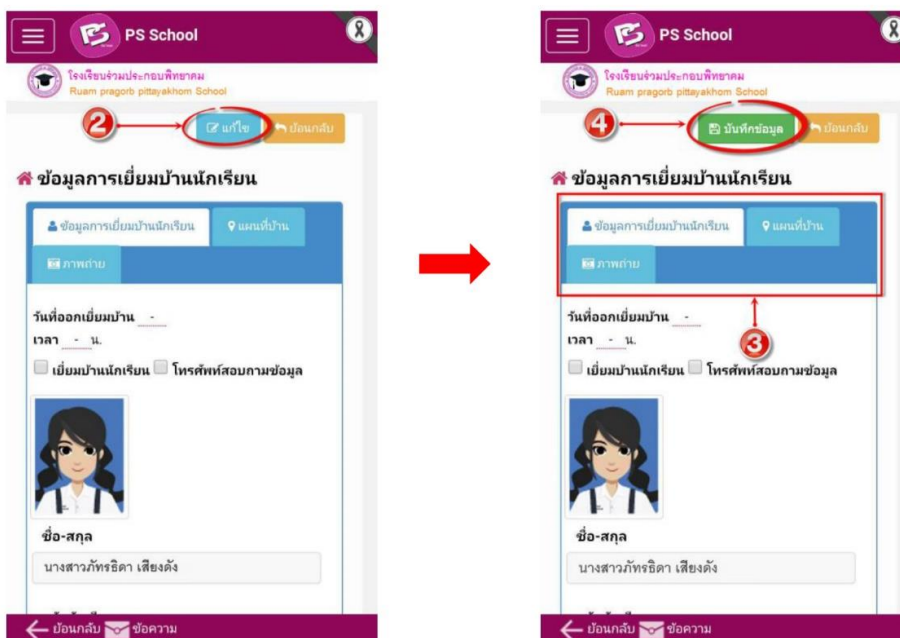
PS School

โรงเรียนร่วมประกอบพิทยาคม
Ruam pragorb pittayakhom School

2

แก้ไข

ย้อนกลับ

ข้อมูลการเยี่ยมบ้านนักเรียน

ข้อมูลการเยี่ยมบ้านนักเรียน

แผนที่บ้าน

ภาพถ่าย

วันที่ออกเยี่ยมบ้าน -
เวลา - น.

เยี่ยมบ้านนักเรียน โทรศัพท์สอบถามข้อมูล

ชื่อ-สกุล

นางสาวภัทรธิดา เสียงดัง

ย้อนกลับ ข้อความ

PS School

โรงเรียนร่วมประกอบพิทยาคม
Ruam pragorb pittayakhom School

4

บันทึกข้อมูล

ย้อนกลับ

ข้อมูลการเยี่ยมบ้านนักเรียน

ข้อมูลการเยี่ยมบ้านนักเรียน

แผนที่บ้าน

ภาพถ่าย

3

วันที่ออกเยี่ยมบ้าน -
เวลา - น.

เยี่ยมบ้านนักเรียน โทรศัพท์สอบถามข้อมูล

ชื่อ-สกุล

นางสาวภัทรธิดา เสียงดัง

ย้อนกลับ ข้อความ